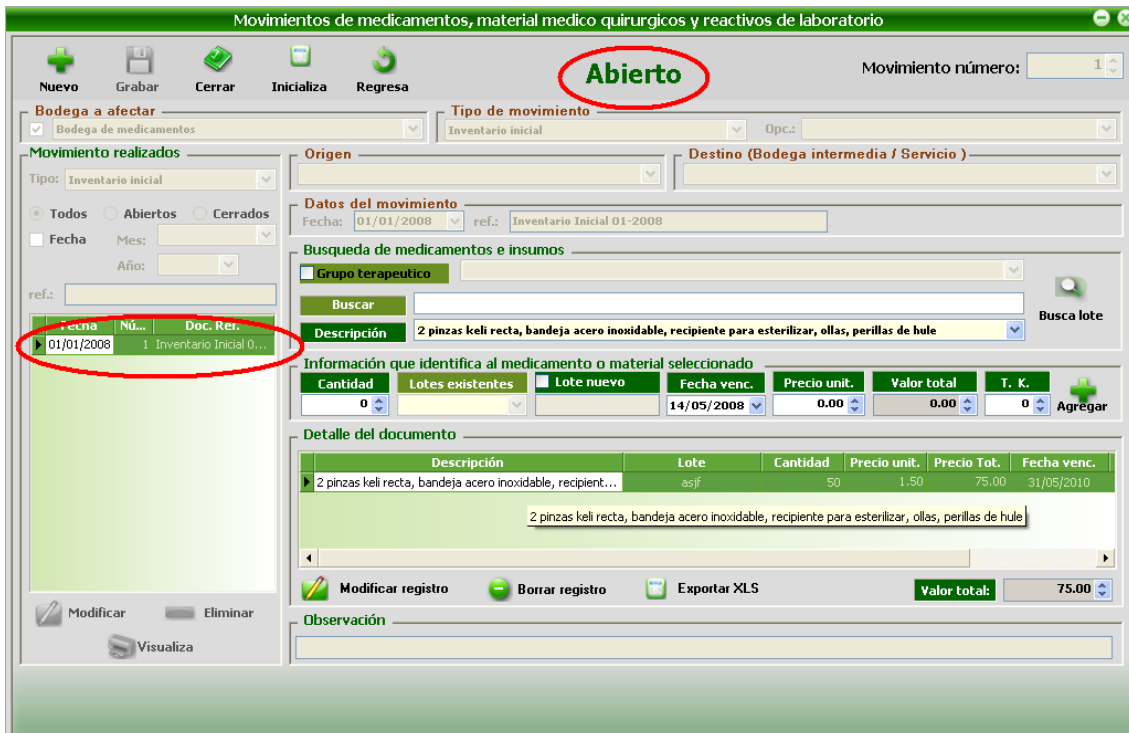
Movimientos de medicamentos, material medico quirurgicos y reactivos de laboratorio

Nuevo
Grabar
Cerrar
Inicializa
Regresa

Abierto

Movimiento número: 1

Bodega a afectar
Bodega de medicamentos

Tipo de movimiento
Inventario inicial
Opc.:

Movimiento realizados
Tipo: Inventario inicial
Todos
Abiertos
Cerrados
Fecha
Mes:
Año:
ref.:

| Fecha | Nú... | Doc. Ref. |
|---|---|---|
| 01/01/2008 | 1 | Inventario Inicial 0... |

Modificar
Eliminar
Visualiza

Origen

Destino (Bodega intermedia / Servicio )

Datos del movimiento
Fecha: 01/01/2008
ref.: Inventario Inicial 01-2008

Busqueda de medicamentos e insumos
Grupo terapeutico
Buscar
Descripción
2 pinzas keli recta, bandeja acero inoxidable, recipiente para esterilizar, ollas, perillas de hule
Busca lote

Información que identifica al medicamento o material seleccionado
Cantidad
0
Lotes existentes
Lote nuevo
Fecha venc.
14/05/2008
Precio unit.
0.00
Valor total
0.00
T. K.
0
Agregar

Detalle del documento

| Descripción | Lote | Cantidad | Precio unit. | Precio Tot. | Fecha venc. |
|---|---|---|---|---|---|
| 2 pinzas keli recta, bandeja acero inoxidable, recipient... | asjf | 50 | 1.50 | 75.00 | 31/05/2010 |

2 pinzas keli recta, bandeja acero inoxidable, recipiente para esterilizar, ollas, perillas de hule

Modificar registro
Borrar registro
Exportar XLS
Valor total:
75.00

Observación